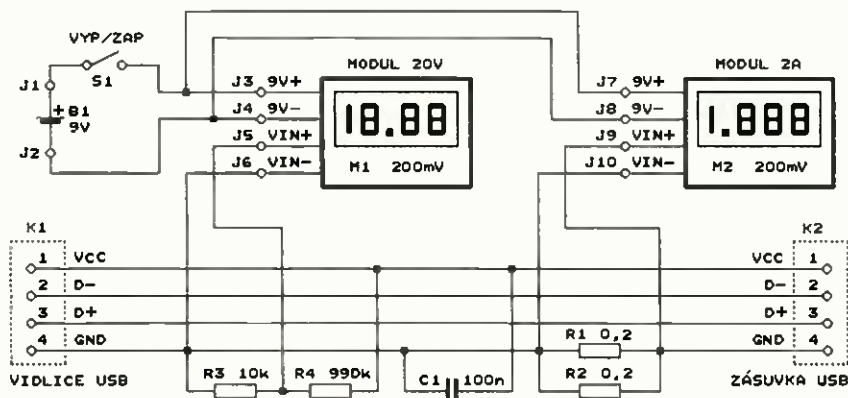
VYP/ZAP
S1
J1
+ B1
9V
J2
J3 9V+
J4 9V−
J5 VIN+
J6 VIN−
MODUL 20V
18.88
M1 200mV
J7 9V+
J8 9V−
J9 VIN+
J10 VIN−
MODUL 2A
1.888
M2 200mV
K1
1 VCC
2 D−
3 D+
4 GND
VIDLICE USB
K2
VCC 1
D− 2
D+ 3
GND 4
ZÁSUVKA USB
R3 10k
R4 990k
C1 100n
R1 0,2
R2 0,2